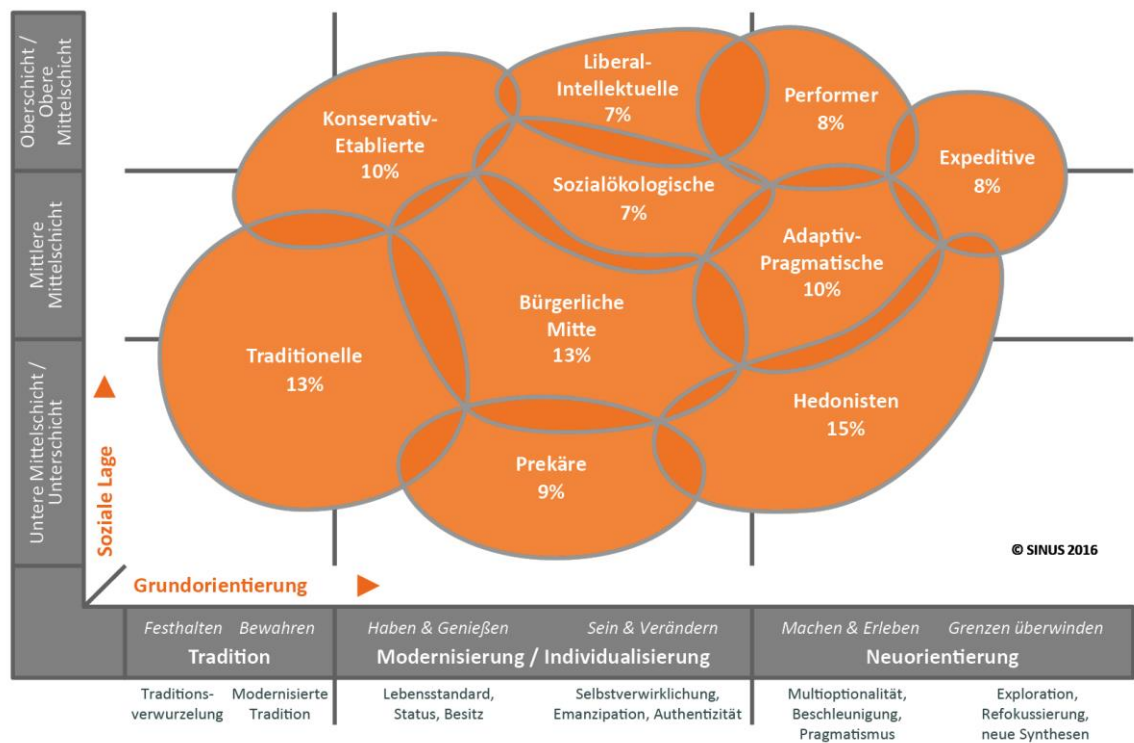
Oberschicht / Obere Mittelschicht

Mittlere Mittelschicht

Untere Mittelschicht / Unterschicht

Konservativ-Etablierte
10%

Liberal-Intellektuelle
7%

Performer
8%

Expeditive
8%

Sozialökologische
7%

Adaptiv-Pragmatische
10%

Bürgerliche Mitte
13%

Traditionelle
13%

Hedonisten
15%

Prekäre
9%

© SINUS 2016

Soziale Lage

Grundorientierung

Festhalten Bewahren
Tradition

Haben & Genießen Sein & Verändern
Modernisierung / Individualisierung

Machen & Erleben Grenzen überwinden
Neuorientierung

Traditionsverwurzelung

Modernisierte Tradition

Lebensstandard, Status, Besitz

Selbstverwirklichung, Emanzipation, Authentizität

Multioptionalität, Beschleunigung, Pragmatismus

Exploration, Refokussierung, neue Synthesen